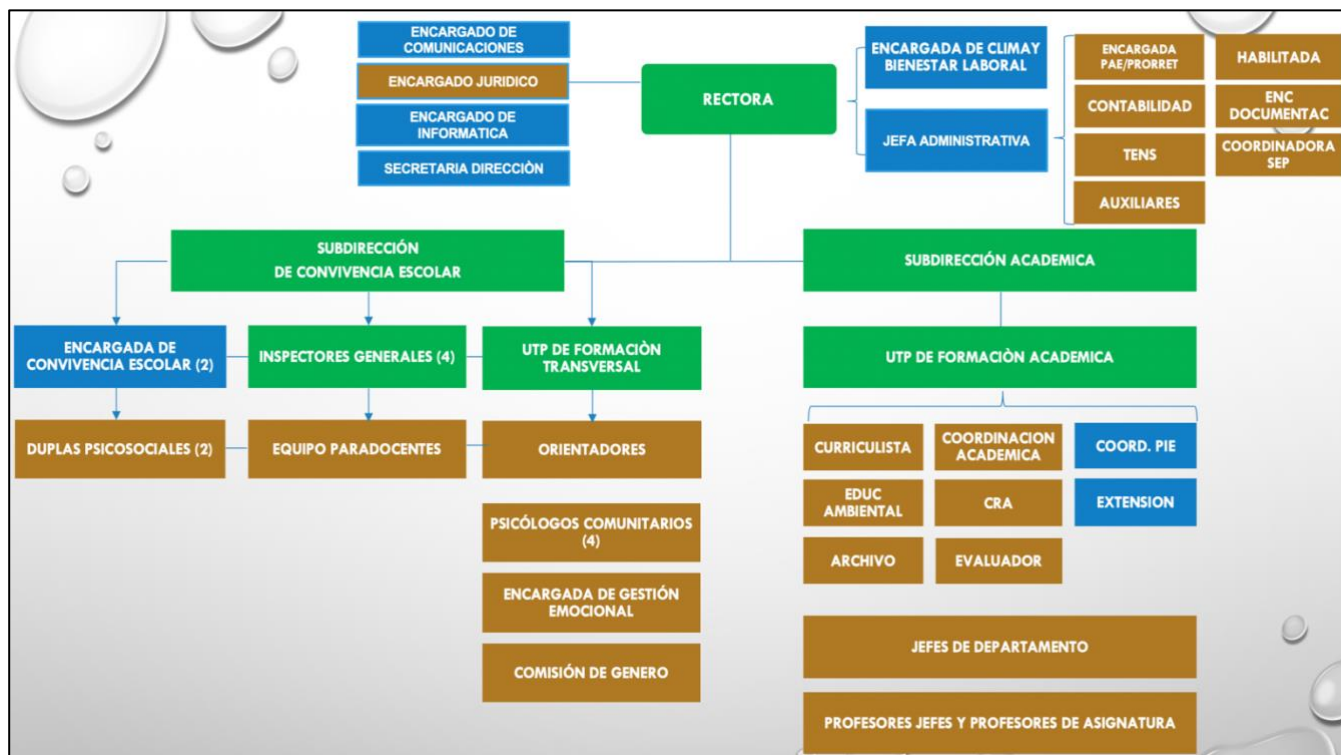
ENCARGADO DE COMUNICACIONES

ENCARGADO JURIDICO

ENCARGADO DE INFORMATICA

SECRETARIA DIRECCIÓN

RECTORA

ENCARGADA DE CLIMAY BIENESTAR LABORAL

JEFA ADMINISTRATIVA

ENCARGADA PAE/PRORRET

HABILITADA

CONTABILIDAD

ENC DOCUMENTAC

TENS

COORDINADORA SEP

AUXILIARES

SUBDIRECCIÓN DE CONVIVENCIA ESCOLAR

SUBDIRECCIÓN ACADEMICA

ENCARGADA DE CONVIVENCIA ESCOLAR (2)

INSPECTORES GENERALES (4)

UTP DE FORMACIÒN TRANSVERSAL

UTP DE FORMACIÒN ACADEMICA

DUPLAS PSICOSOCIALES (2)

EQUIPO PARADOCENTES

ORIENTADORES

PSICÓLOGOS COMUNITARIOS (4)

ENCARGADA DE GESTIÓN EMOCIONAL

COMISIÓN DE GENERO

CURRICULISTA

COORDINACION ACADEMICA

COORD. PIE

EDUC AMBIENTAL

CRA

EXTENSION

ARCHIVO

EVALUADOR

JEFES DE DEPARTAMENTO

PROFESORES JEFES Y PROFESORES DE ASIGNATURA